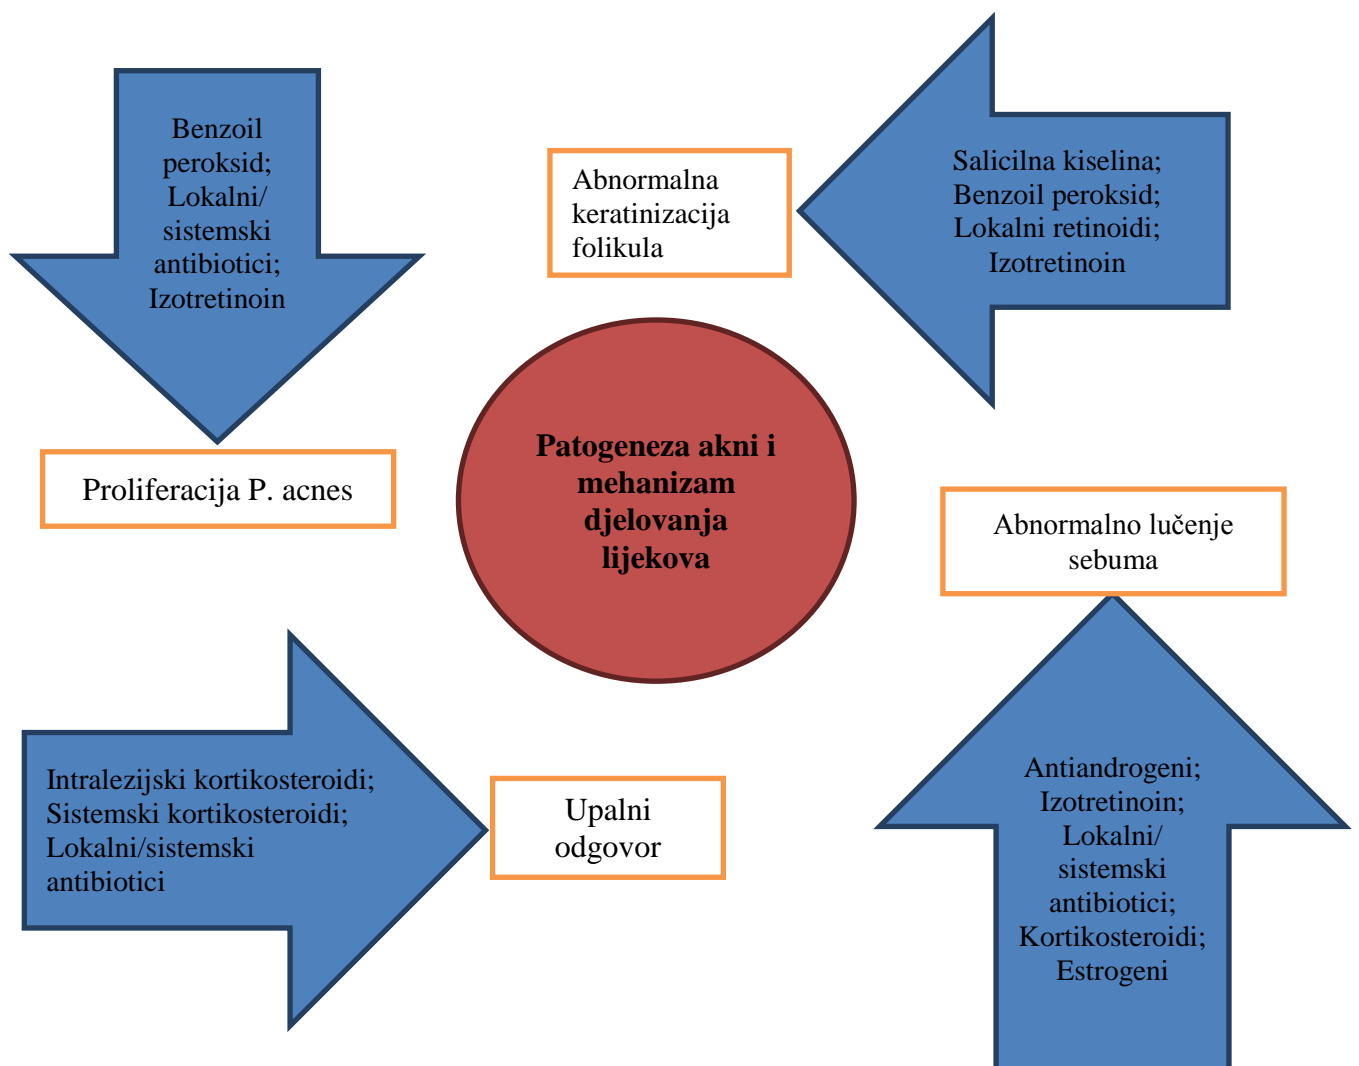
Benzoil peroksid; Lokalni/ sistemski antibiotici; Izotretinoin

Abnormalna keratinizacija folikula

Salicilna kiselina; Benzoil peroksid; Lokalni retinoidi; Izotretinoin

Proliferacija P. acnes

Patogeneza akni i mehanizam djelovanja lijekova

Abnormalno lučenje sebuma

Intralezijski kortikosteroidi; Sistemski kortikosteroidi; Lokalni/sistemski antibiotici

Upalni odgovor

Antiandrogeni; Izotretinoin; Lokalni/ sistemski antibiotici; Kortikosteroidi; Estrogeni